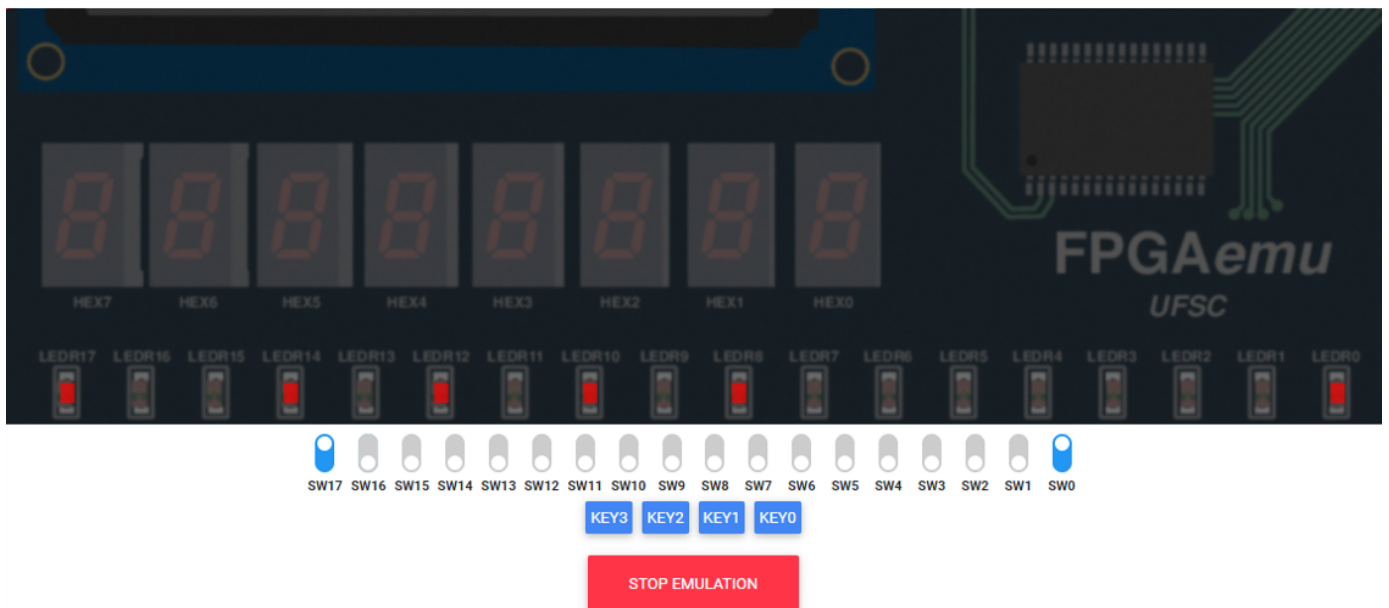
HEX7 HEX6 HEX5 HEX4 HEX3 HEX2 HEX1 HEX0

FPGAemu
UFSC

LEDR17 LEDR16 LEDR15 LEDR14 LEDR13 LEDR12 LEDR11 LEDR10 LEDR9 LEDR8 LEDR7 LEDR6 LEDR5 LEDR4 LEDR3 LEDR2 LEDR1 LEDR0

SW17 SW16 SW15 SW14 SW13 SW12 SW11 SW10 SW9 SW8 SW7 SW6 SW5 SW4 SW3 SW2 SW1 SW0

KEY3 KEY2 KEY1 KEY0

STOP EMULATION